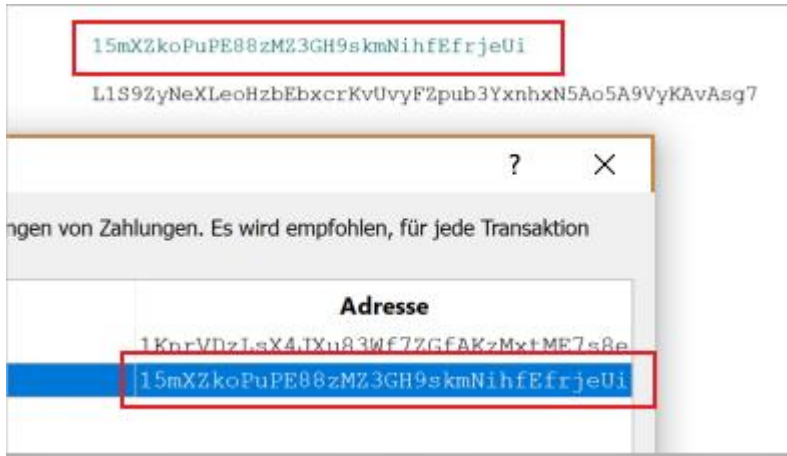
15mXZkoPuPE88zMZ3GH9skmNihfEfrjeUi

L1S9ZyNeXLeoHzbEbxcrKvUvyFZpub3YxnhxN5Ao5A9VyKAvAsg7

?

X

ngen von Zahlungen. Es wird empfohlen, für jede Transaktion

Adresse

1KnrVDzLsX4JXu83Wf7ZGfAKzMxtME7s8e

15mXZkoPuPE88zMZ3GH9skmNihfEfrjeUi